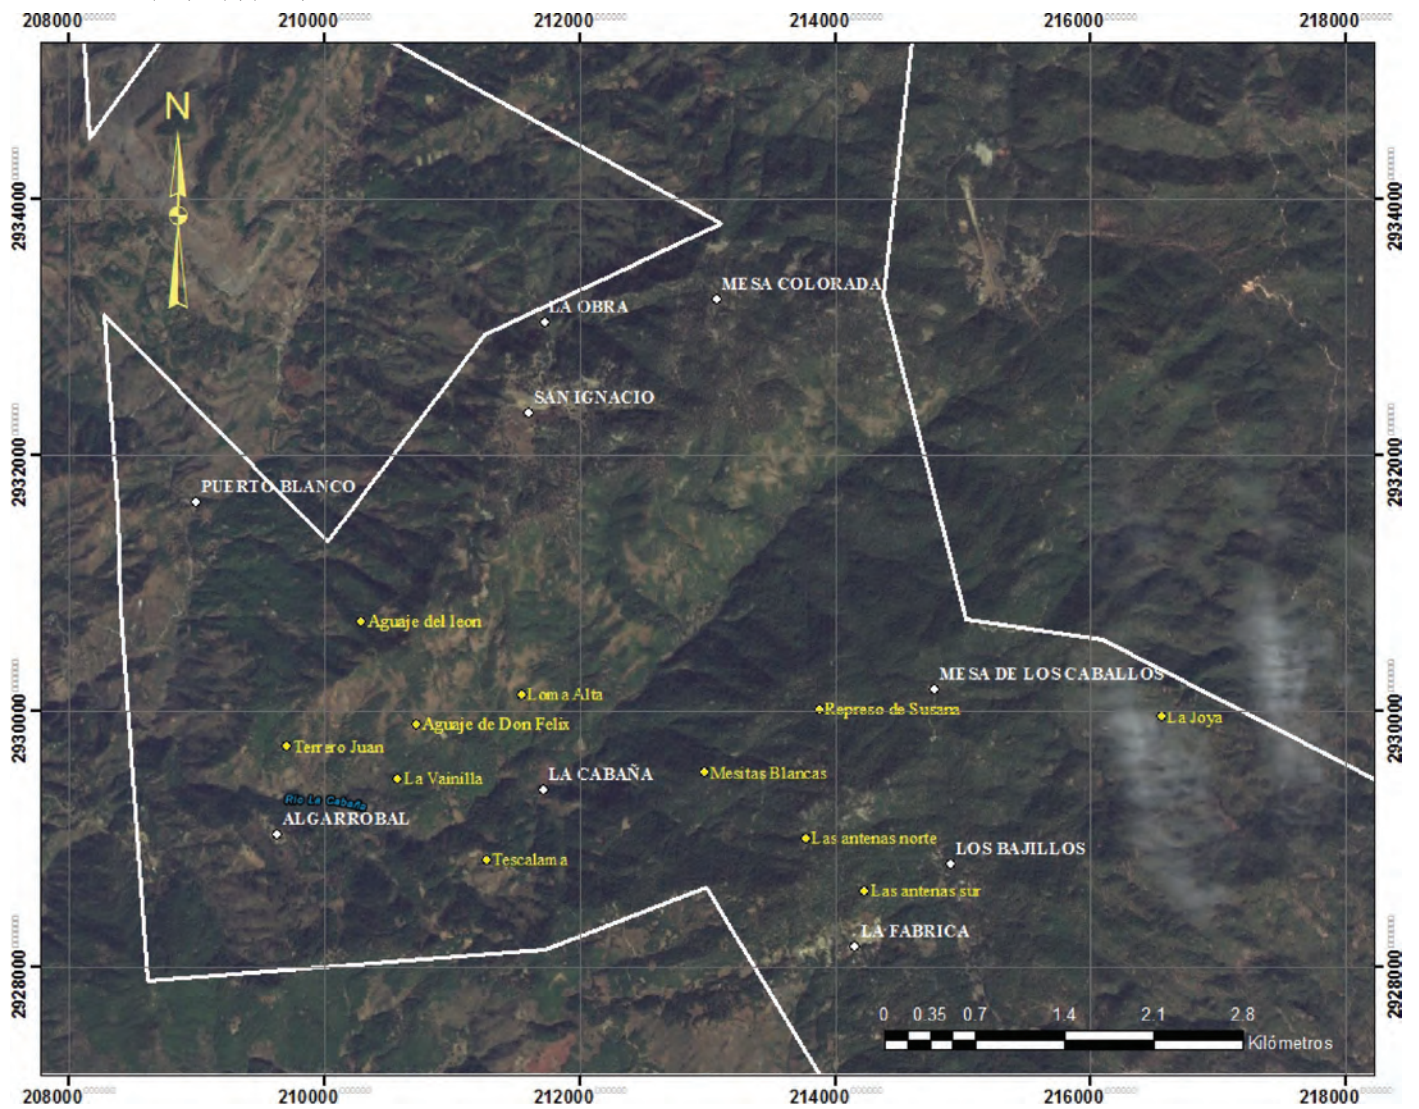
208000 210000 212000 214000 216000 218000

N

2934000

2932000

2930000

2928000

MESA COLORADA

LA OBRA

SAN IGNACIO

PUERTO BLANCO

Aguaje del leon

MESA DE LOS CABALLOS

Loma Alta

Represo de Susana

La Joya

Aguaje de Don Felix

Terrero Juan

La Vainilla

LA CABAÑA

Mesitas Blancas

Rio La Cabaña

ALGARROBAL

Las antenas norte

LOS BAJILLOS

Tescalama

Las antenas sur

LA FABRICA

0 0.35 0.7 1.4 2.1 2.8
Kilómetros

208000 210000 212000 214000 216000 218000